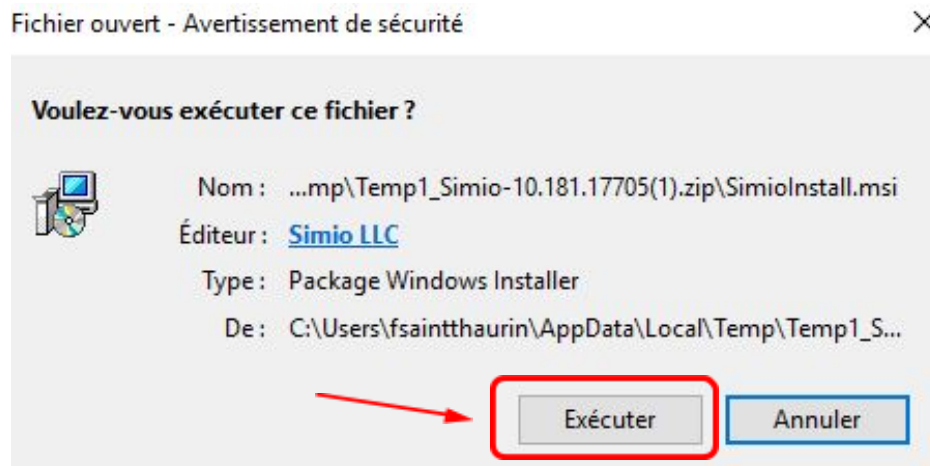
Fichier ouvert - Avertissement de sécurité

Voulez-vous exécuter ce fichier ?

Nom : ...mp\Temp1_Simio-10.181.17705(1).zip\SimioInstall.msi

Éditeur : Simio LLC

Type : Package Windows Installer

De : C:\Users\fsaintthaurin\AppData\Local\Temp\Temp1_S...

Exécuter

Annuler